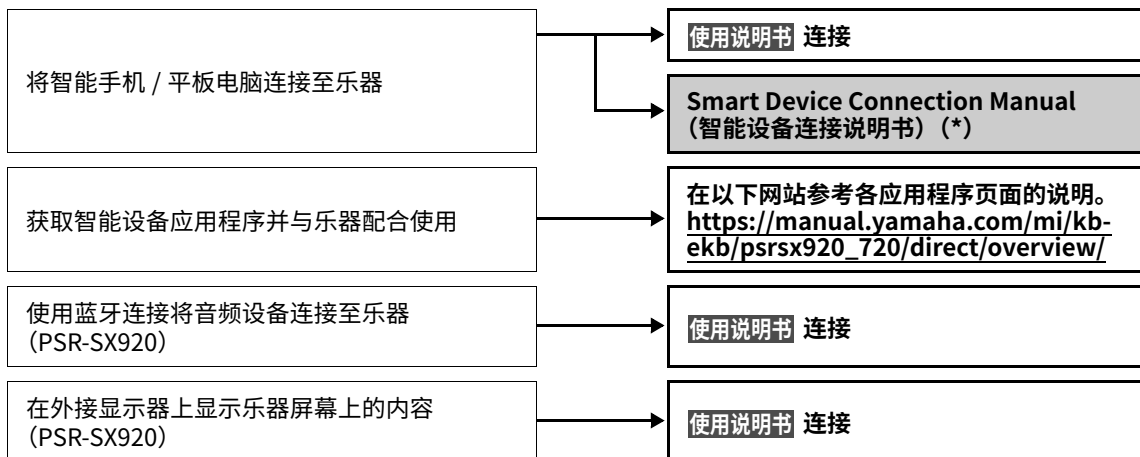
将智能手机 / 平板电脑连接至乐器

使用说明书 连接

Smart Device Connection Manual
（智能设备连接说明书）（*）

获取智能设备应用程序并与乐器配合使用

在以下网站参考各应用程序页面的说明。
https://manual.yamaha.com/mi/kb-ekb/psrsx920_720/direct/overview/

使用蓝牙连接将音频设备连接至乐器
（PSR-SX920）

使用说明书 连接

在外接显示器上显示乐器屏幕上的内容
（PSR-SX920）

使用说明书 连接